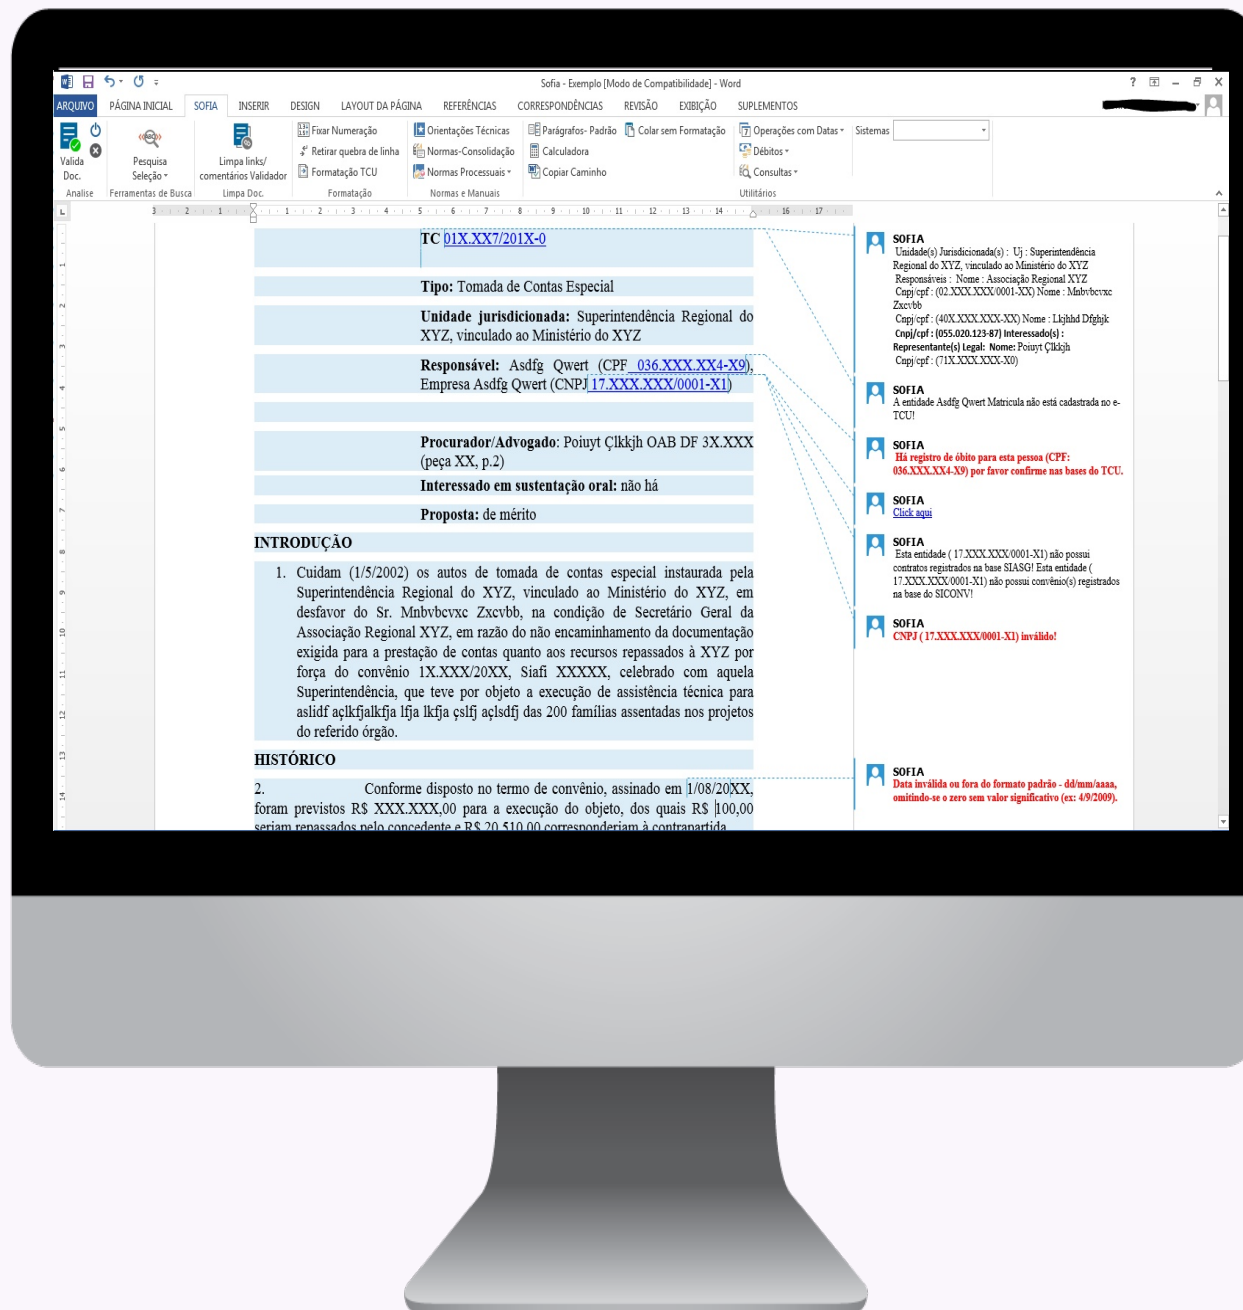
Sofia - Exemplo [Modo de Compatibilidade] - Word

? – X

ARQUIVO PÁGINA INICIAL SOFIA INSERIR DESIGN LAYOUT DA PÁGINA REFERÊNCIAS CORRESPONDÊNCIAS REVISÃO EXIBIÇÃO SUPLEMENTOS

Valida Doc.
Analise

Pesquisa Seleção
Ferramentas de Busca

Limpa links/ comentários Validador
Limpa Doc.

Fixar Numeração
Retirar quebra de linha
Formatação TCU
Formatação

Orientações Técnicas
Normas-Consolidação
Normas Processuais
Normas e Manuais

Parágrafos- Padrão
Colar sem Formatação
Calculadora
Copiar Caminho

Operações com Datas
Débitos
Consultas
Utilitários

Sistemas

TC 01X.XX7/201X-0

Tipo: Tomada de Contas Especial

Unidade jurisdicionada: Superintendência Regional do XYZ, vinculado ao Ministério do XYZ

Responsável: Asdfg Qwert (CPF 036.XXX.XX4-X9), Empresa Asdfg Qwert (CNPJ 17.XXX.XXX/0001-X1)

Procurador/Advogado: Poiuyt Çlkkjh OAB DF 3X.XXX (peça XX, p.2)

Interessado em sustentação oral: não há

Proposta: de mérito

INTRODUÇÃO

1. Cuidam (1/5/2002) os autos de tomada de contas especial instaurada pela Superintendência Regional do XYZ, vinculado ao Ministério do XYZ, em desfavor do Sr. Mnbvbcvxc Zxcvbb, na condição de Secretário Geral da Associação Regional XYZ, em razão do não encaminhamento da documentação exigida para a prestação de contas quanto aos recursos repassados à XYZ por força do convênio 1X.XXX/20XX, Siafi XXXXX, celebrado com aquela Superintendência, que teve por objeto a execução de assistência técnica para aslidf açlkfjalkfja lfja lkfja çslfj açlsdfj das 200 famílias assentadas nos projetos do referido órgão.

HISTÓRICO

2. Conforme disposto no termo de convênio, assinado em 1/08/20XX, foram previstos R$ XXX.XXX,00 para a execução do objeto, dos quais R$ 100,00 seriam repassados pelo concedente e R$ 20.510,00 corresponderiam à contrapartida

SOFIA
Unidade(s) Jurisdicionada(s) : Uj : Superintendência Regional do XYZ, vinculado ao Ministério do XYZ
Responsáveis : Nome : Associação Regional XYZ
Cnpj/cpf : (02.XXX.XXX/0001-XX) Nome : Mnbvbcvxc Zxcvbb
Cnpj/cpf : (40X.XXX.XXX-XX) Nome : Lkjhhd Dfghjk
Cnpj/cpf : (055.020.123-87) Interessado(s) :
Representante(s) Legal: Nome: Poiuyt Çlkkjh
Cnpj/cpf : (71X.XXX.XXX-X0)

SOFIA
A entidade Asdfg Qwert Matricula não está cadastrada no e-TCU!

SOFIA
Há registro de óbito para esta pessoa (CPF: 036.XXX.XX4-X9) por favor confirme nas bases do TCU.

SOFIA
Click aqui

SOFIA
Esta entidade ( 17.XXX.XXX/0001-X1) não possui contratos registrados na base SIASG! Esta entidade ( 17.XXX.XXX/0001-X1) não possui convênio(s) registrados na base do SICONV!

SOFIA
CNPJ ( 17.XXX.XXX/0001-X1) inválido!

SOFIA
Data inválida ou fora do formato padrão - dd/mm/aaaa, omitindo-se o zero sem valor significativo (ex: 4/9/2009).